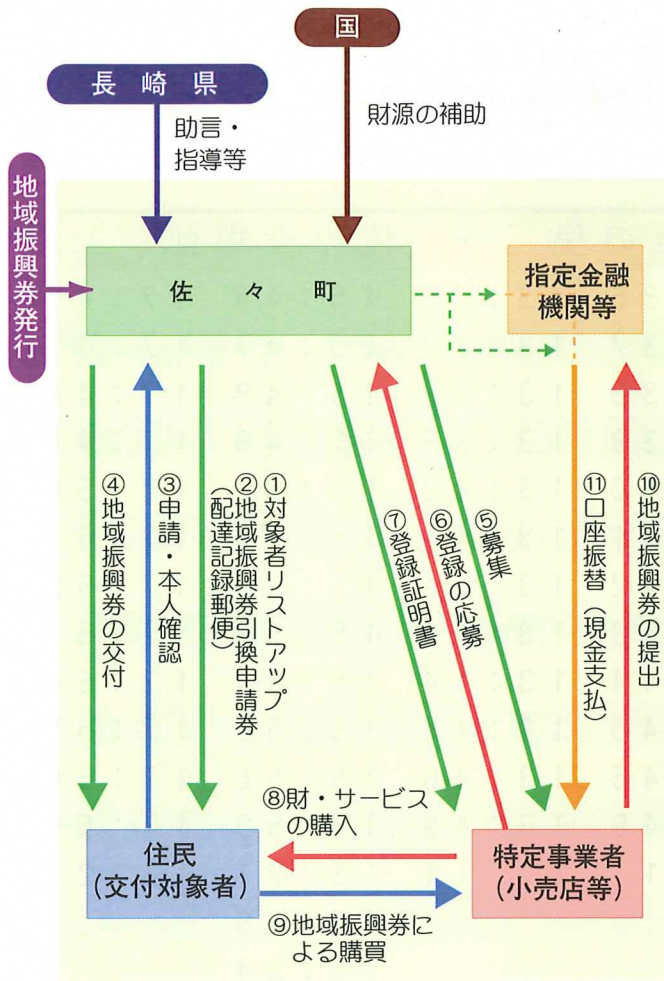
国

長崎県

助言・指導等

財源の補助

地域振興券発行

佐々町

指定金融機関等

④地域振興券の交付

③申請・本人確認

①対象者リストアップ
②地域振興券引換申請券(配達記録郵便)

⑦登録証明書

⑥登録の応募

⑤募集

⑪口座振替(現金支払)

⑩地域振興券の提出

⑧財・サービスの購入

住民(交付対象者)

特定事業者(小売店等)

⑨地域振興券による購買